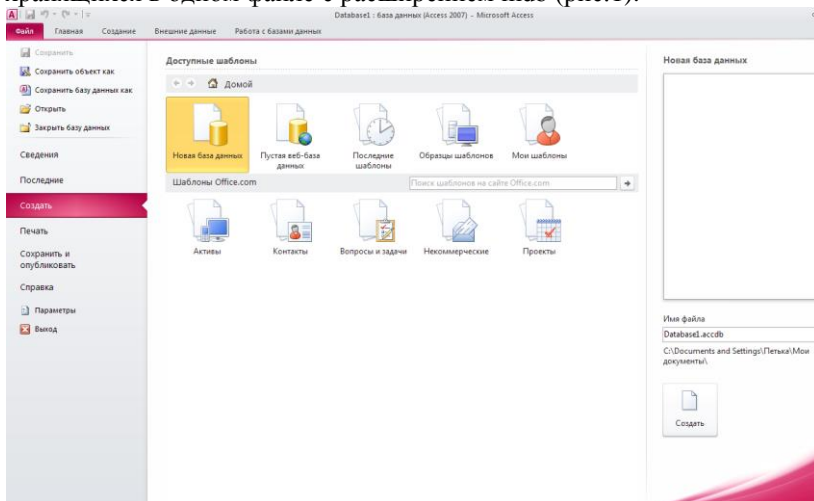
хранящихся в одном файле с расширением mdb (рис.5).

Database1 : база данных (Access 2007) - Microsoft Access

Файл Главная Создание Внешние данные Работа с базами данных

Сохранить
Сохранить объект как
Сохранить базу данных как
Открыть
Закрыть базу данных
Сведения
Последние
Создать
Печать
Сохранить и опубликовать
Справка
Параметры
Выход

Доступные шаблоны

Домой

Новая база данных
Пустая веб-база данных
Последние шаблоны
Образцы шаблонов
Мои шаблоны

Шаблоны Office.com

Поиск шаблонов на сайте Office.com

Активы
Контакты
Вопросы и задачи
Некоммерческие
Проекты

Новая база данных

Имя файла
Database1.accdb
C:\Documents and Settings\Петька\Мои документы\

Создать